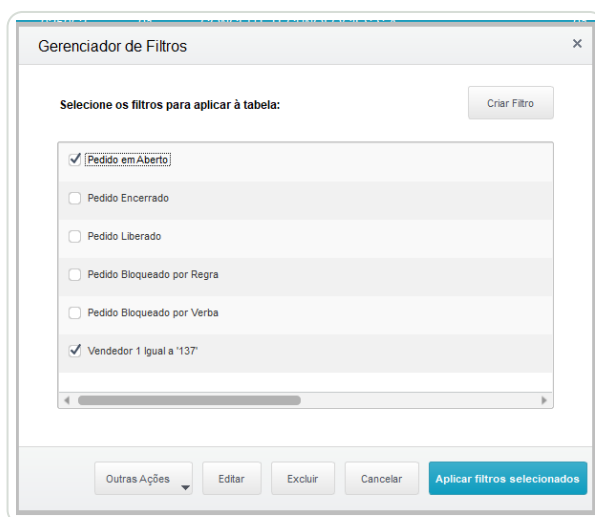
Gerenciador de Filtros

×

Selecione os filtros para aplicar à tabela:

Criar Filtro

Pedido em Aberto

Pedido Encerrado

Pedido Liberado

Pedido Bloqueado por Regra

Pedido Bloqueado por Verba

Vendedor 1 Igual a '137'

Outras Ações

Editar

Excluir

Cancelar

Aplicar filtros selecionados